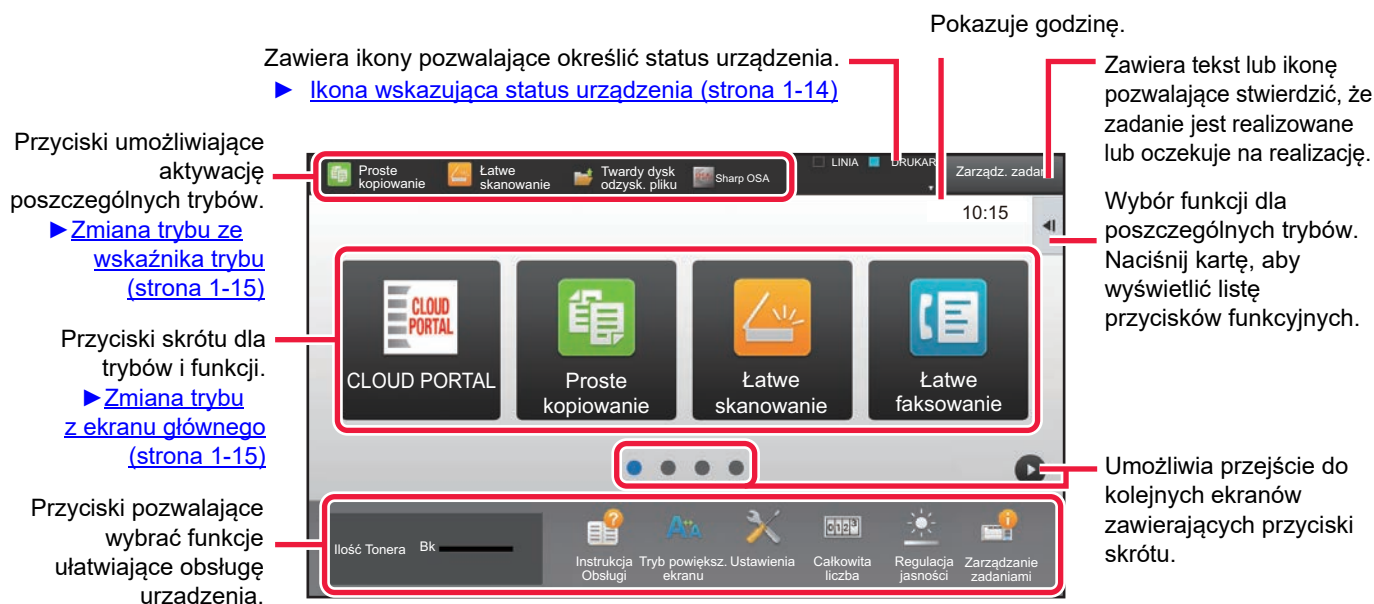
Pokazuje godzinę.

Zawiera ikony pozwalające określić status urządzenia.
► Ikona wskazująca status urządzenia (strona 1-14)

Zawiera tekst lub ikonę pozwalające stwierdzić, że zadanie jest realizowane lub oczekuje na realizację.

Przyciski umożliwiające aktywację poszczególnych trybów.
►Zmiana trybu ze wskaźnika trybu (strona 1-15)

Wybór funkcji dla poszczególnych trybów. Naciśnij kartę, aby wyświetlić listę przycisków funkcyjnych.

Przyciski skrótu dla trybów i funkcji.
►Zmiana trybu z ekranu głównego (strona 1-15)

Umożliwia przejście do kolejnych ekranów zawierających przyciski skrótu.

Przyciski pozwalające wybrać funkcje ułatwiające obsługę urzadzenia.

Proste kopiowanie
Łatwe skanowanie
Twardy dysk odzysk. pliku
Sharp OSA
LINIA
DRUKAR
Zarządz. zadań
10:15

CLOUD PORTAL
CLOUD PORTAL
Proste kopiowanie
Łatwe skanowanie
Łatwe faksowanie

Ilość Tonera
Bk
Instrukcja Obsługi
Tryb powiększ. ekranu
Ustawienia
Całkowita liczba
Regulacja jasności
Zarządzanie zadaniami